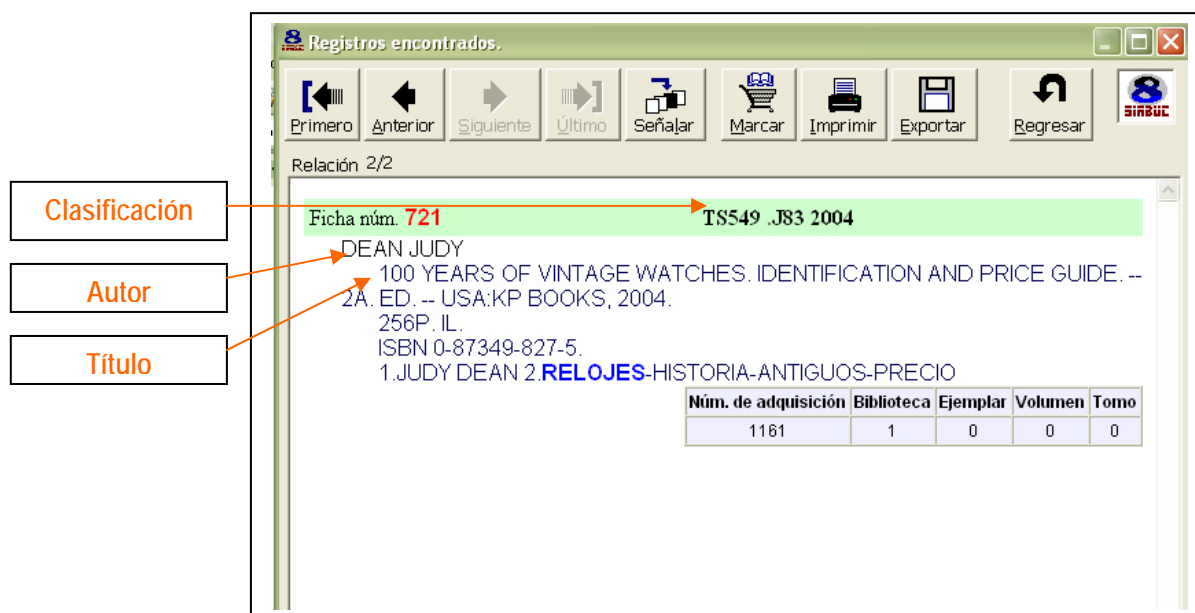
Registros encontrados.

Primero | Anterior | Siguiente | Último | Señalar | Marcar | Imprimir | Exportar | Regresar

SIABUC

Relación 2/2

Clasificación

Autor

Título

Ficha núm. 721 TS549 .J83 2004

DEAN JUDY

100 YEARS OF VINTAGE WATCHES. IDENTIFICATION AND PRICE GUIDE. -- 2A. ED. -- USA:KP BOOKS, 2004.

256P. IL.

ISBN 0-87349-827-5.

1.JUDY DEAN 2.RELOJES-HISTORIA-ANTIGUOS-PRECIO

| Núm. de adquisición | Biblioteca | Ejemplar | Volumen | Tomo |
|---|---|---|---|---|
| 1161 | 1 | 0 | 0 | 0 |